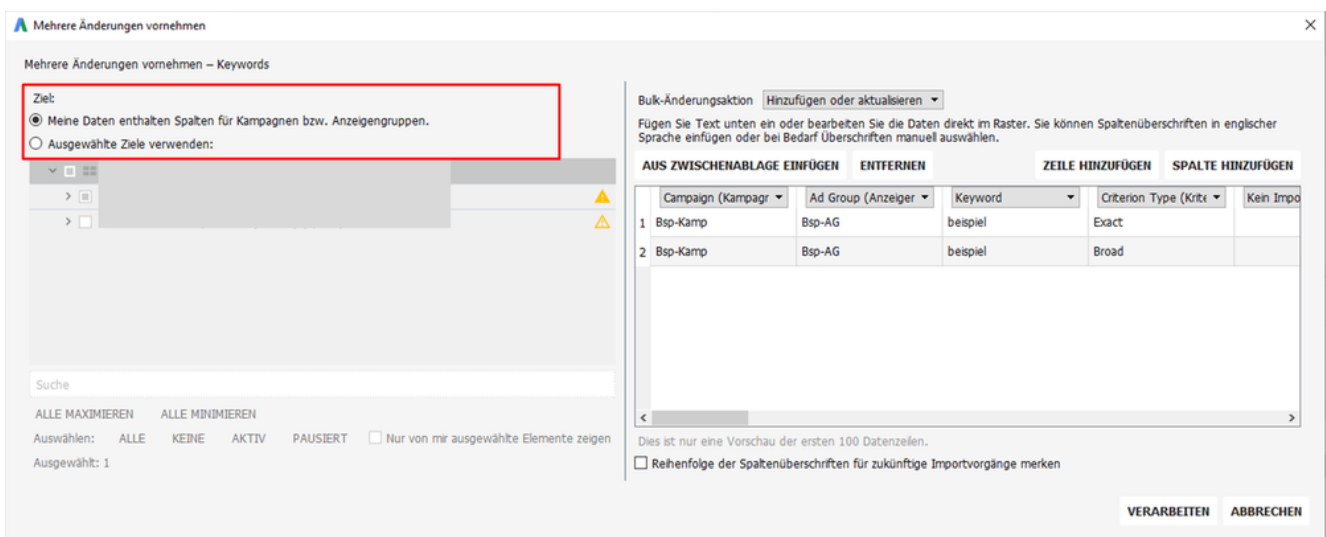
Mehrere Änderungen vornehmen

×

Mehrere Änderungen vornehmen – Keywords

Ziel:

Meine Daten enthalten Spalten für Kampagnen bzw. Anzeigengruppen.

Ausgewählte Ziele verwenden:

Suche

ALLE MAXIMIEREN ALLE MINIMIEREN

Auswählen: ALLE KEINE AKTIV PAUSIERT Nur von mir ausgewählte Elemente zeigen

Ausgewählt: 1

Bulk-Änderungsaktion Hinzufügen oder aktualisieren

Fügen Sie Text unten ein oder bearbeiten Sie die Daten direkt im Raster. Sie können Spaltenüberschriften in englischer Sprache einfügen oder bei Bedarf Überschriften manuell auswählen.

AUS ZWISCHENABLAGE EINFÜGEN ENTFERNEN ZEILE HINZUFÜGEN SPALTE HINZUFÜGEN

| | Campaign (Kampagr | Ad Group (Anzeiger | Keyword | Criterion Type (Krite | Kein Impo |
|---|---|---|---|---|---|
| 1 | Bsp-Kamp | Bsp-AG | beispiel | Exact | |
| 2 | Bsp-Kamp | Bsp-AG | beispiel | Broad | |

Dies ist nur eine Vorschau der ersten 100 Datenzeilen.

Reihenfolge der Spaltenüberschriften für zukünftige Importvorgänge merken

VERARBEITEN ABBRECHEN